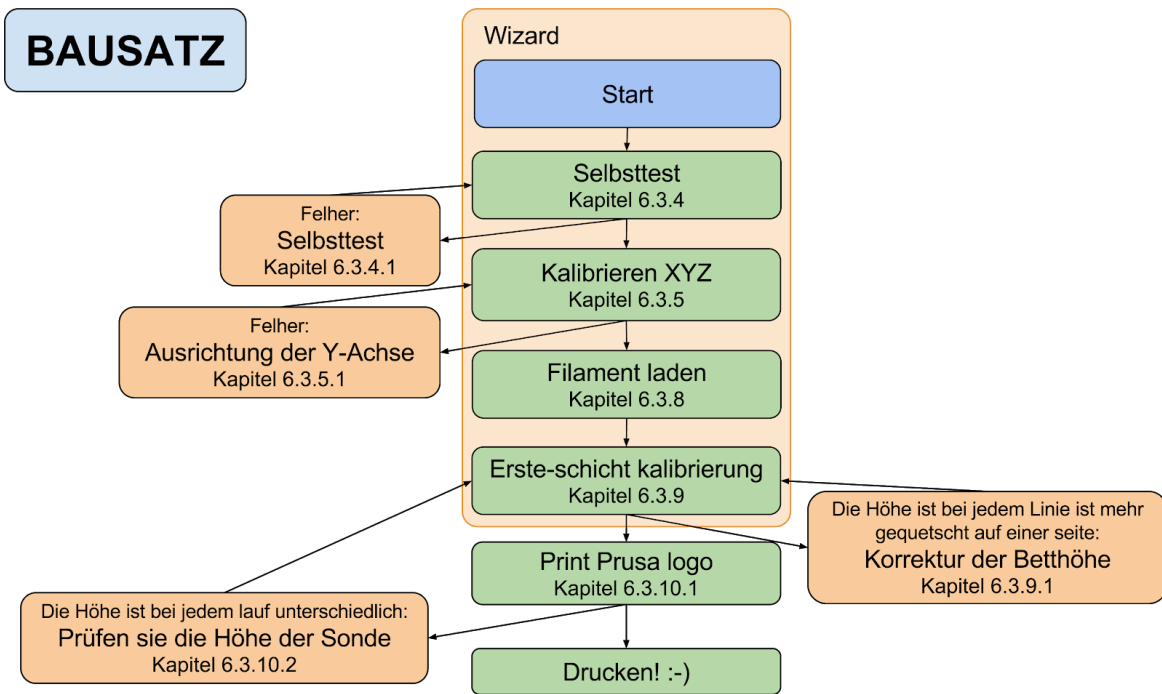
BAUSATZ

Wizard

Start

Selbsttest
Kapitel 6.3.4

Felher:
Selbsttest
Kapitel 6.3.4.1

Kalibrieren XYZ
Kapitel 6.3.5

Felher:
Ausrichtung der Y-Achse
Kapitel 6.3.5.1

Filament laden
Kapitel 6.3.8

Erste-schicht kalibrierung
Kapitel 6.3.9

Die Höhe ist bei jedem Linie ist mehr gequetscht auf einer seite:
Korrektur der Betthöhe
Kapitel 6.3.9.1

Print Prusa logo
Kapitel 6.3.10.1

Die Höhe ist bei jedem lauf unterschiedlich:
Prüfen sie die Höhe der Sonde
Kapitel 6.3.10.2

Drucken! :-)